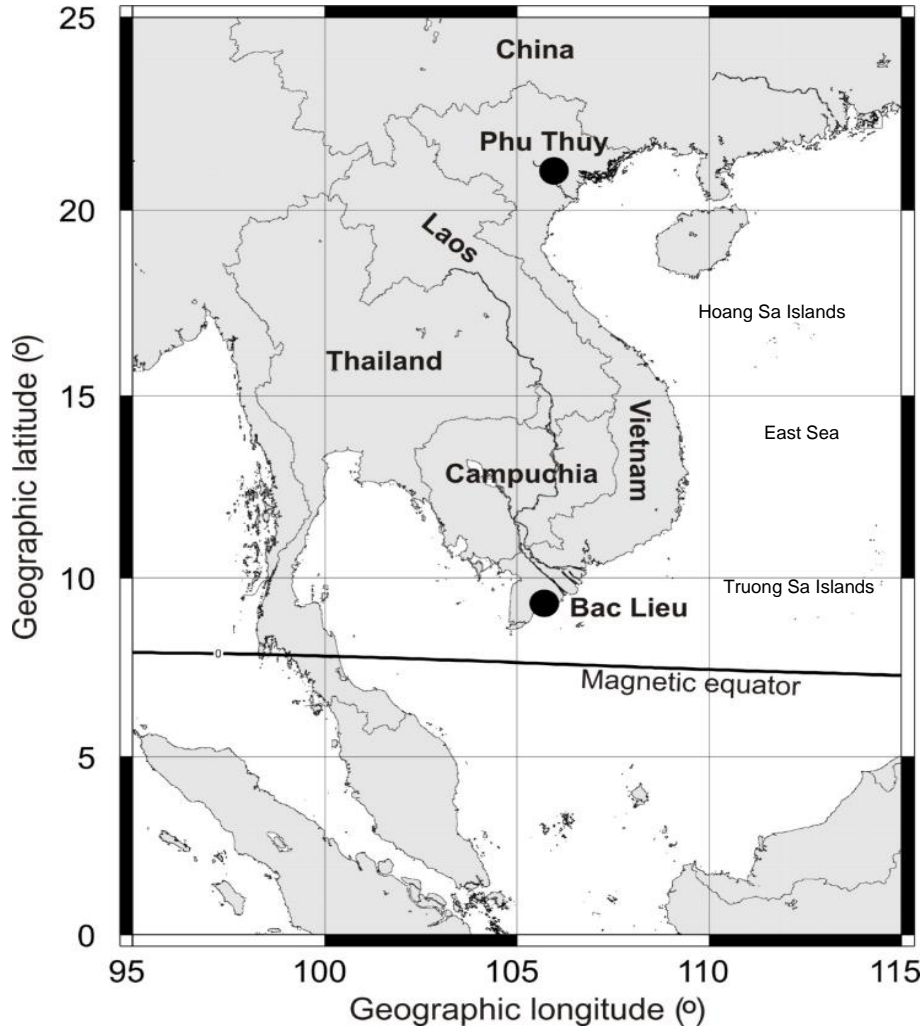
25
20
15
10
5
0
Geographic latitude (º)

China
Phu Thuy
Laos
Hoang Sa Islands
Thailand
Vietnam
East Sea
Campuchia
Truong Sa Islands
Bac Lieu
0
Magnetic equator

95
100
105
110
115
Geographic longitude (º)